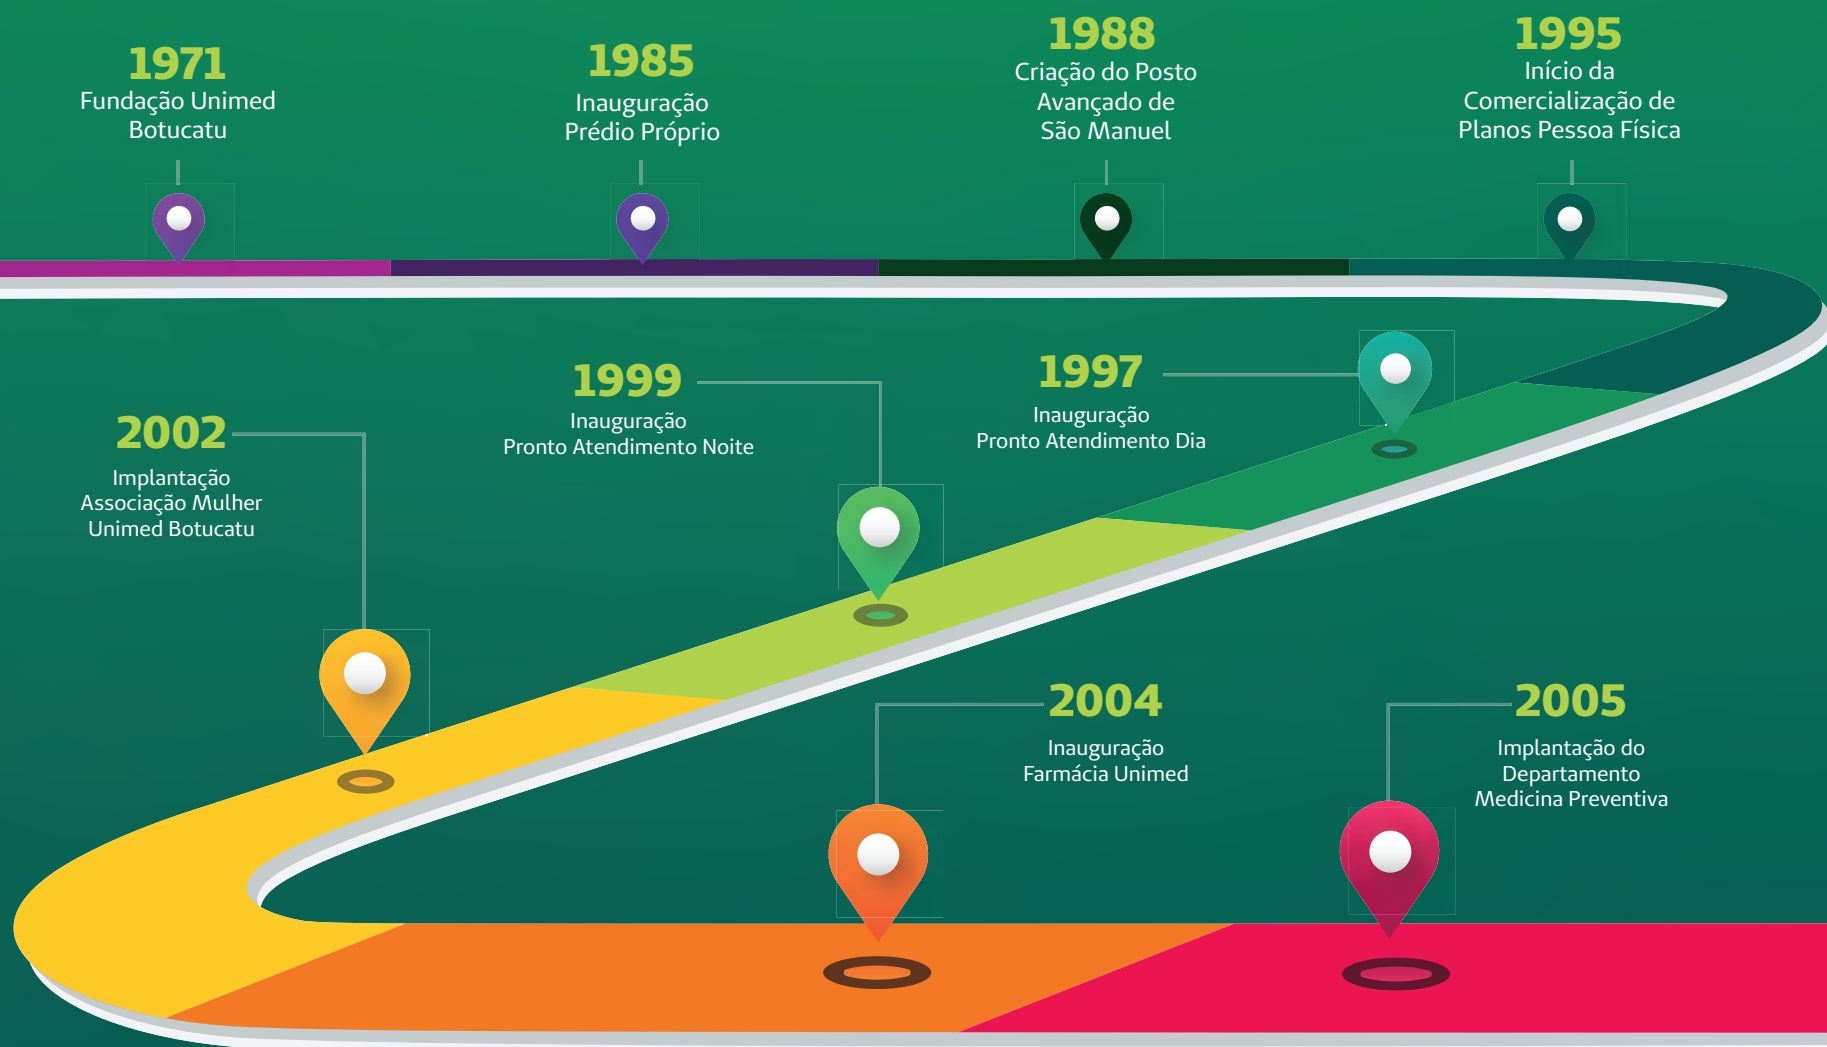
1971
Fundação Unimed Botucatu

1985
Inauguração Prédio Próprio

1988
Criação do Posto Avançado de São Manuel

1995
Início da Comercialização de Planos Pessoa Física

1999
Inauguração Pronto Atendimento Noite

1997
Inauguração Pronto Atendimento Dia

2002
Implantação Associação Mulher Unimed Botucatu

2004
Inauguração Farmácia Unimed

2005
Implantação do Departamento Medicina Preventiva